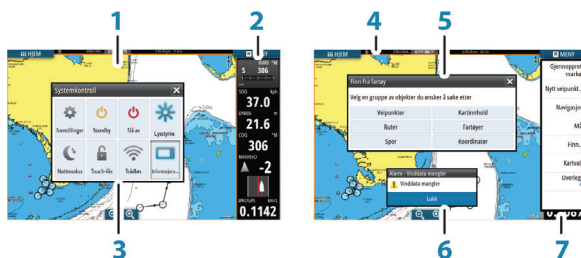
1
2
4
5

HJEM

Systemkontroll

Innstillinger
Standby
Slå av
Lysstyrke
Nattmodus
Touch-lås
Trådløs
Informasjons...

306
SOG
37.0
SPEED
21.6
COG
306
NAVANGLE
-2
0.1142

3

HJEM

Finn fra fartøy

Velg en gruppe av objekter du ønsker å søke etter

Veipunkter
Kartinnhold
Ruter
Fartøyer
Spor
Koordinater

Alarm - Vinddata mangler
Vinddata mangler
Lukk

6

MENY
Gjenopprett markø
Nytt veipunkt...
Navigasjon
Mål
Finn...
Kartval
Overleg
7